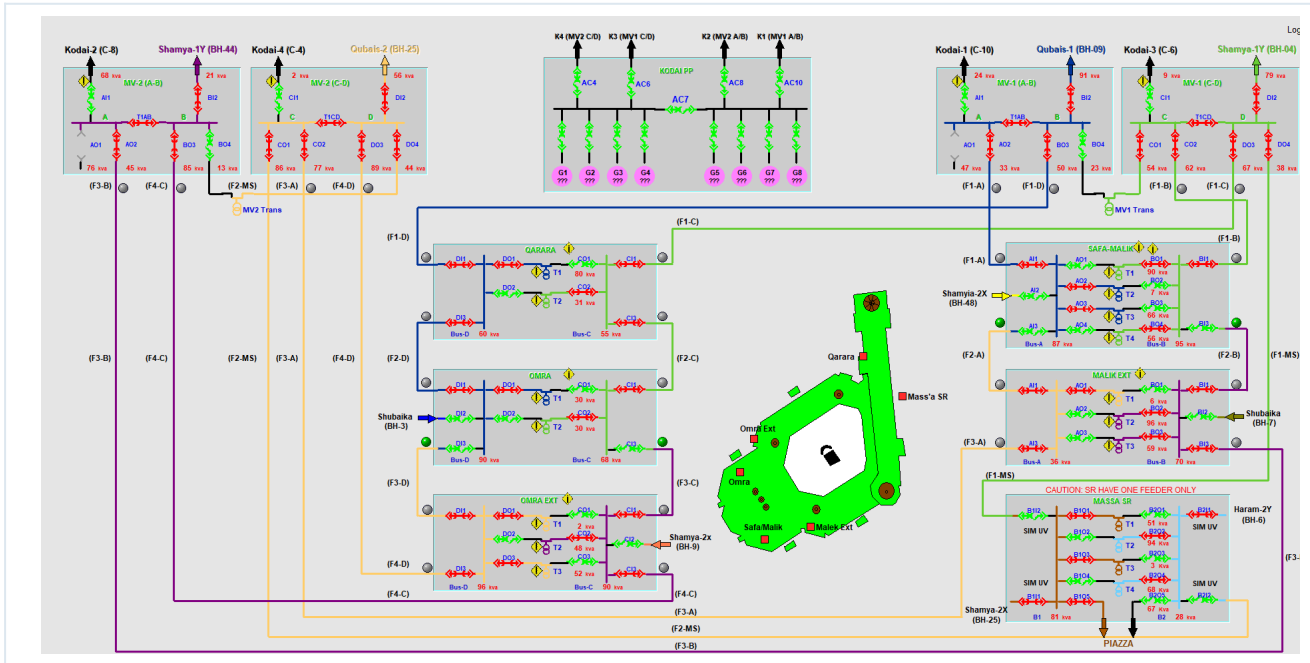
Log

Kodai-2 (C-8)
Shamya-1Y (BH-44)
68 kva
21 kva
MV-2 (A-B)
AI1
BI2
A
T1AB
B
AO1
AO2
BO3
BO4
76 kva
45 kva
85 kva
13 kva
(F3-B)
(F4-C)

Kodai-4 (C-4)
Qubais-2 (BH-25)
2 kva
56 kva
MV-2 (C-D)
CI1
DI2
C
T1CD
D
CO1
CO2
DO3
DO4
86 kva
77 kva
89 kva
44 kva
(F2-MS)
(F3-A)
(F4-D)
MV2 Trans

K4 (MV2 C/D)
K3 (MV1 C/D)
K2 (MV2 A/B)
K1 (MV1 A/B)
KODAI PP
AC4
AC6
AC7
AC8
AC10
G1 ???
G2 ???
G3 ???
G4 ???
G5 ???
G6 ???
G7 ???
G8 ???

Kodai-1 (C-10)
Qubais-1 (BH-09)
24 kva
91 kva
MV-1 (A-B)
AI1
BI2
A
T1AB
B
AO1
AO2
BO3
BO4
47 kva
33 kva
50 kva
23 kva
(F1-A)
(F1-D)

Kodai-3 (C-6)
Shamya-1Y (BH-04)
9 kva
79 kva
MV-1 (C-D)
CI1
DI2
C
T1CD
D
CO1
CO2
DO3
DO4
54 kva
62 kva
67 kva
38 kva
(F1-B)
(F1-C)
MV1 Trans

(F1-C)
(F1-D)
QARARA
DI1
DO1
CO1
80 kva
CI1
T1
DO2
CO2
31 kva
T2
DI3
CI3
Bus-D
60 kva
Bus-C
55 kva
(F2-D)
(F2-C)

OMRA
DI1
DO1
CO1
30 kva
CI1
Shubaika (BH-3)
DI2
DO2
T1
CO2
30 kva
T2
DI3
CI3
Bus-D
90 kva
Bus-C
68 kva
(F3-D)
(F3-C)

OMRA EXT
DI1
DO1
CO1
CI1
T1
2 kva
DO2
CO2
48 kva
T2
CI2
Shamya-2x (BH-9)
DO3
CO3
T3
52 kva
DI3
Bus-D
96 kva
Bus-C
90 kva
(F4-D)
(F4-C)
(F4-C)
(F3-A)
(F2-MS)
(F3-B)

(F3-B)
(F4-C)
(F2-MS)
(F3-A)
(F4-D)

Qarara
Mass'a SR
Omra Ext
Omra
Safa/Malik
Malek Ext

(F1-B)
(F1-A)
SAFA-MALIK
AI1
AO1
BO1
90 kva
BI1
T1
Shamyia-2X (BH-48)
AI2
AO2
BO2
7 kva
T2
AO3
BO3
86 kva
T3
AI3
AO4
BO4
56 kva
BI3
T4
Bus-A
87 kva
Bus-B
95 kva
(F2-A)
(F2-B)
(F1-MS)

MALIK EXT
AI1
BO1
BI1
T1
6 kva
AO2
BO2
96 kva
BI2
Shubaika (BH-7)
T2
AO3
BO3
59 kva
T3
AI3
BI3
Bus-A
36 kva
Bus-B
70 kva
(F3-A)
(F1-MS)

CAUTION: SR HAVE ONE FEEDER ONLY
MASSA SR
B1I2
B1O1
B2O1
B2I1
51 kva
Haram-2Y (BH-6)
SIM UV
B1O2
T1
B2O2
94 kva
SIM UV
T2
B1O3
B2O3
3 kva
T3
SIM UV
B1O4
B2O4
SIM UV
T4
Shamya-2X (BH-25)
B1I1
B1O5
B2O5
67 kva
B2I2
B1
81 kva
B2
28 kva
PIAZZA
(F3-